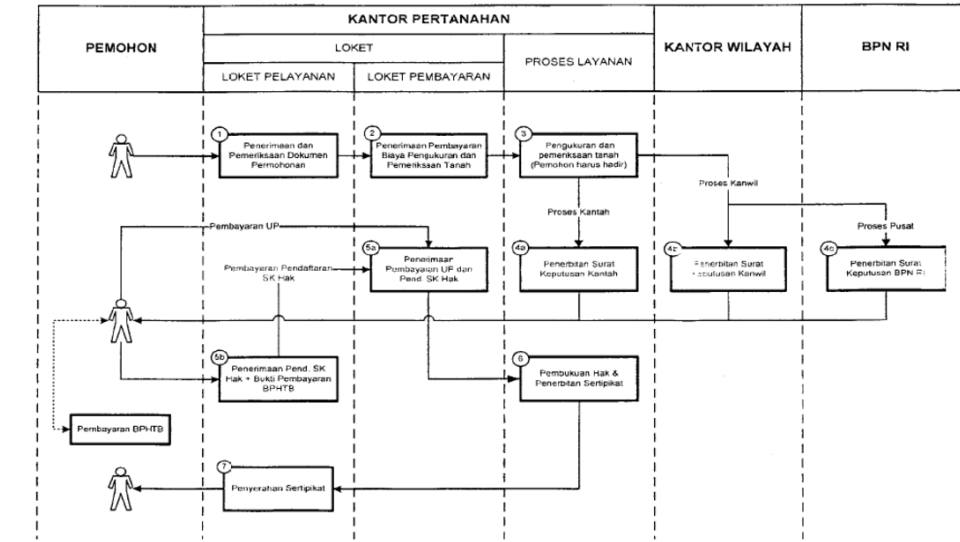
| PEMOHON | KANTOR PERTANAHAN | | | KANTOR WILAYAH | BPN RI |
|---|---|---|---|---|---|
| | LOKET | | PROSES LAYANAN | | |
| | LOKET PELAYANAN | LOKET PEMBAYARAN | | | |

1 Penerimaan dan Pemeriksaan Dokumen Permohonan

2 Penerimaan Pembayaran Biaya Pengukuran dan Pemeriksaan Tanah

3 Pengukuran dan pemeriksaan tanah (Pemohon harus hadir)

Proses Kanwil

Proses Kantah

Proses Pusat

Pembayaran UP

Pembayaran Pendaftaran SK Hak

5a Penerimaan Pembayaran UP dan Pend. SK Hak

4a Penerbitan Surat Keputusan Kantah

4b Penerbitan Surat Keputusan Kanwil

4c Penerbitan Surat Keputusan BPN RI

5b Penerimaan Pend. SK Hak + Bukti Pembayaran BPHTB

6 Pembukuan Hak & Penerbitan Sertipikat

Pembayaran BPHTB

7 Penyerahan Sertipikat